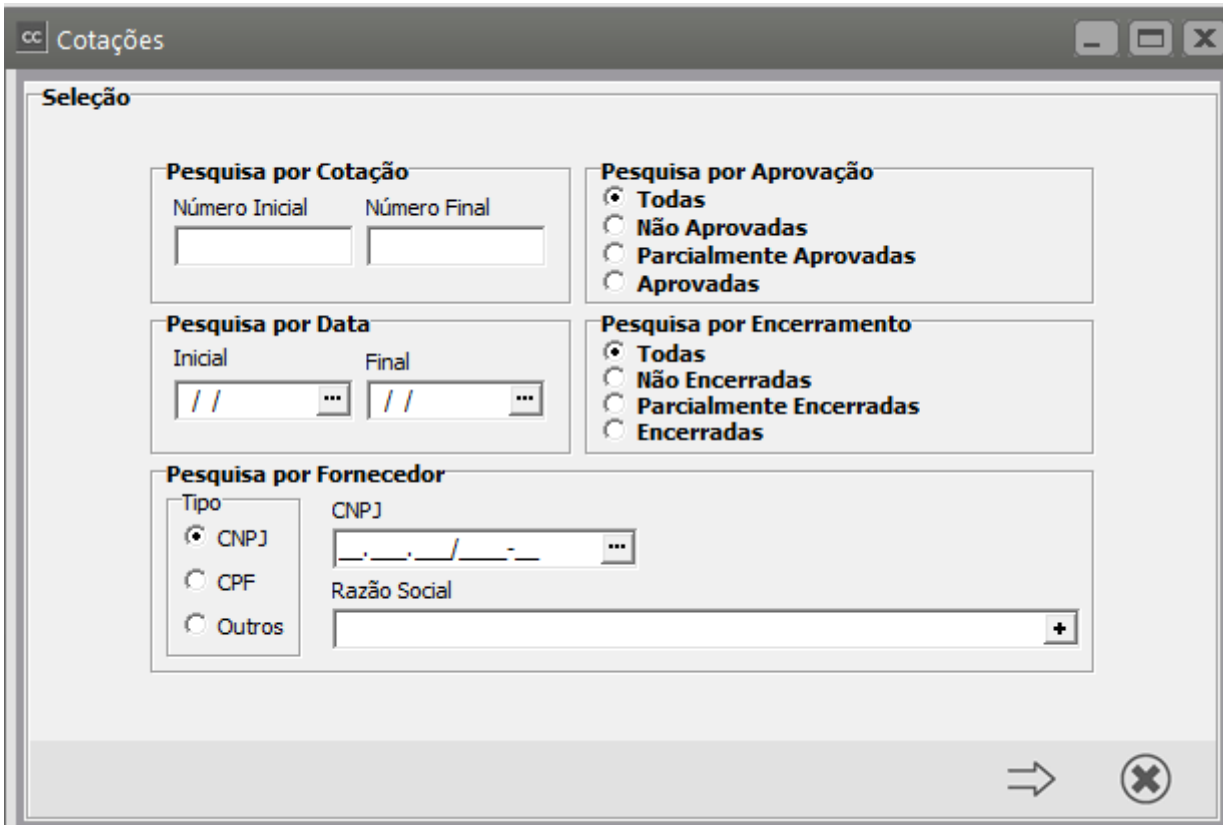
CC Cotações

Seleção

Pesquisa por Cotação
Número Inicial
Número Final

Pesquisa por Aprovação
Todas
Não Aprovadas
Parcialmente Aprovadas
Aprovadas

Pesquisa por Data
Inicial
/ /
Final
/ /

Pesquisa por Encerramento
Todas
Não Encerradas
Parcialmente Encerradas
Encerradas

Pesquisa por Fornecedor
Tipo
CNPJ
CPF
Outros
CNPJ
__.___.___/____-__
Razão Social
+